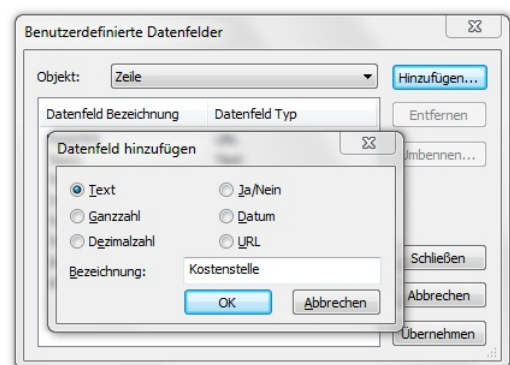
Benutzerdefinierte Datenfelder

Objekt: Zeile

Hinzufügen...

Datenfeld Bezeichnung | Datenfeld Typ

Entfernen

Datenfeld hinzufügen

Umbennen...

Text
Ja/Nein
Ganzzahl
Datum
Dezimalzahl
URL

Bezeichnung: Kostenstelle

OK
Abbrechen

Schließen
Abbrechen
Übernehmen